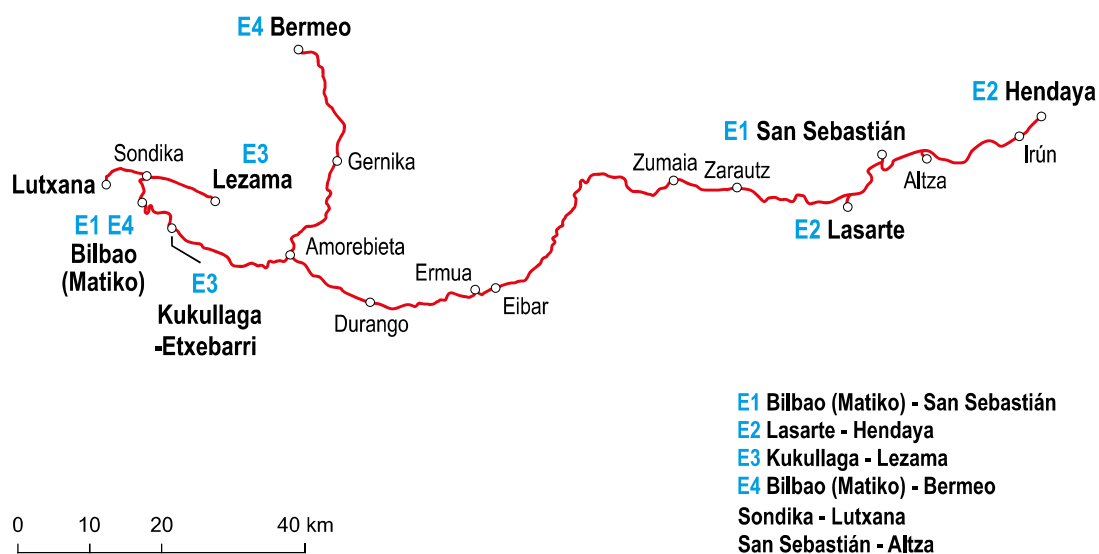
E4 Bermeo

Sondika

E3 Lezama

Lutxana

E1 E4 Bilbao (Matiko)

E3 Kukullaga -Etxebarri

Gernika

Amorebieta

Durango

Ermua

Eibar

Zumaia

Zarautz

E1 San Sebastián

E2 Lasarte

Altza

Irún

E2 Hendaya

E1 Bilbao (Matiko) - San Sebastián
E2 Lasarte - Hendaya
E3 Kukullaga - Lezama
E4 Bilbao (Matiko) - Bermeo
Sondika - Lutxana
San Sebastián - Altza

0 10 20 40 km